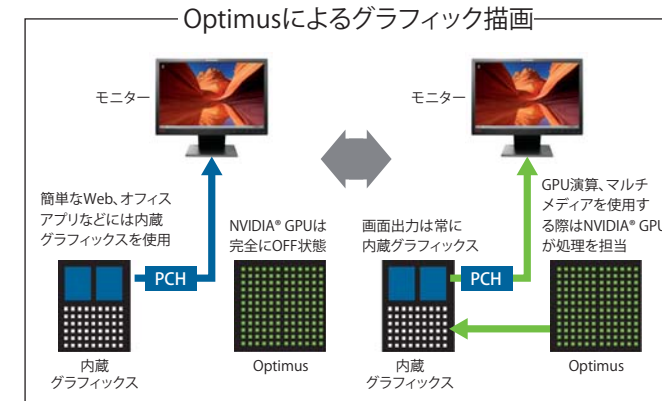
Optimusによるグラフィック描画

モニター

モニター

簡単なWeb、オフィスアプリなどには内蔵グラフィックスを使用

NVIDIA® GPUは完全にOFF状態

PCH

内蔵
グラフィックス

Optimus

画面出力は常に内蔵グラフィックス

GPU演算、マルチメディアを使用する際はNVIDIA® GPUが処理を担当

PCH

内蔵
グラフィックス

Optimus